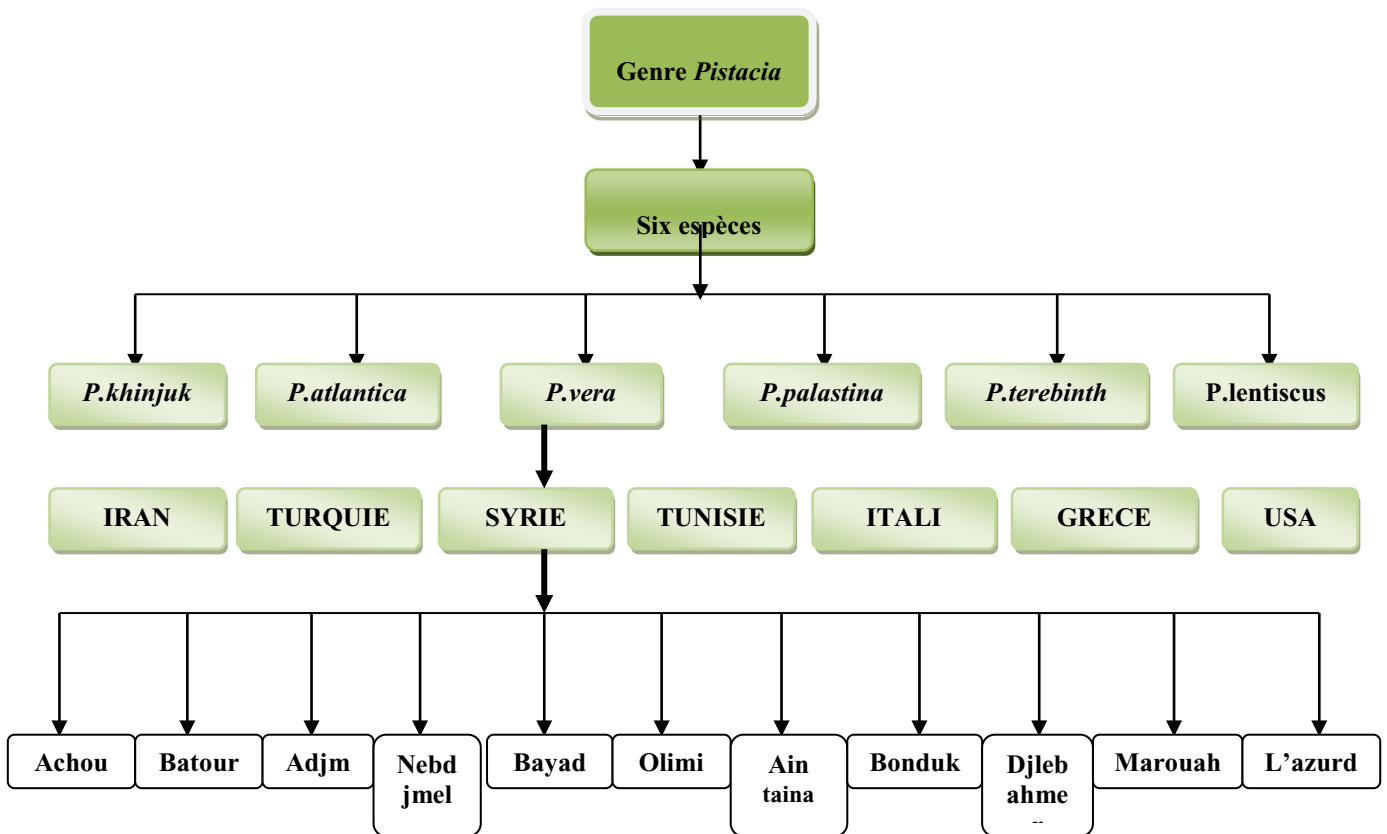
Genre *Pistacia*

Six espèces

*P.khinjuk*

*P.atlantica*

*P.vera*

*P.palastina*

*P.terebinth*

P.lentiscus

IRAN

TURQUIE

SYRIE

TUNISIE

ITALI

GRECE

USA

Achou

Batour

Adjm

Nebd jmel

Bayad

Olimi

Ain taina

Bonduk

Djleb ahme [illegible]

Marouah

L'azurd